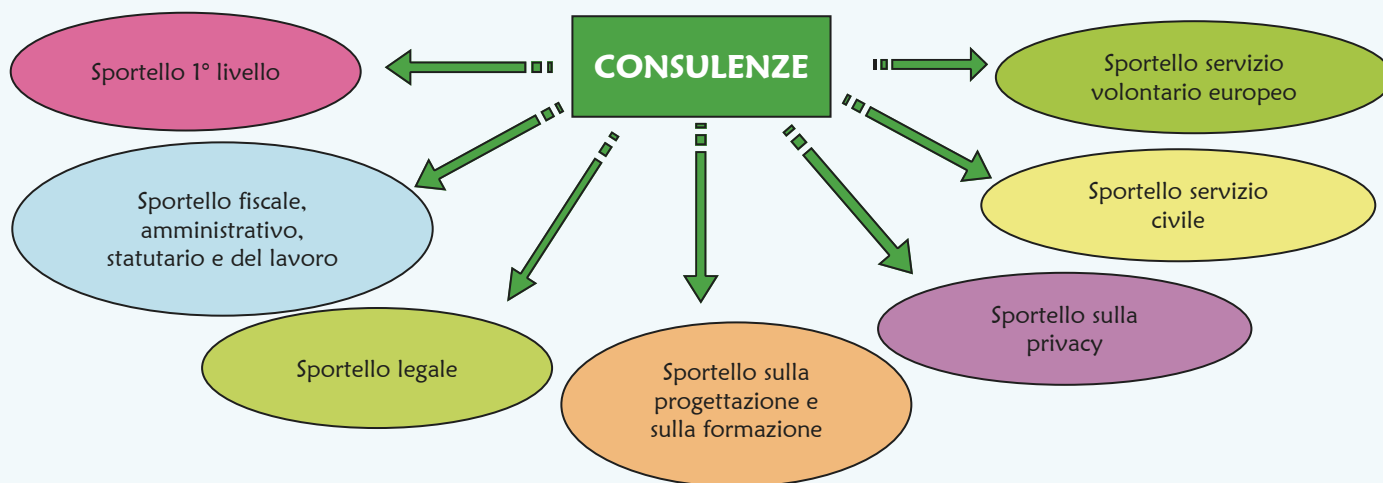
CONSULENZE

Sportello 1° livello

Sportello servizio volontario europeo

Sportello fiscale, amministrativo, statutario e del lavoro

Sportello servizio civile

Sportello legale

Sportello sulla progettazione e sulla formazione

Sportello sulla privacy